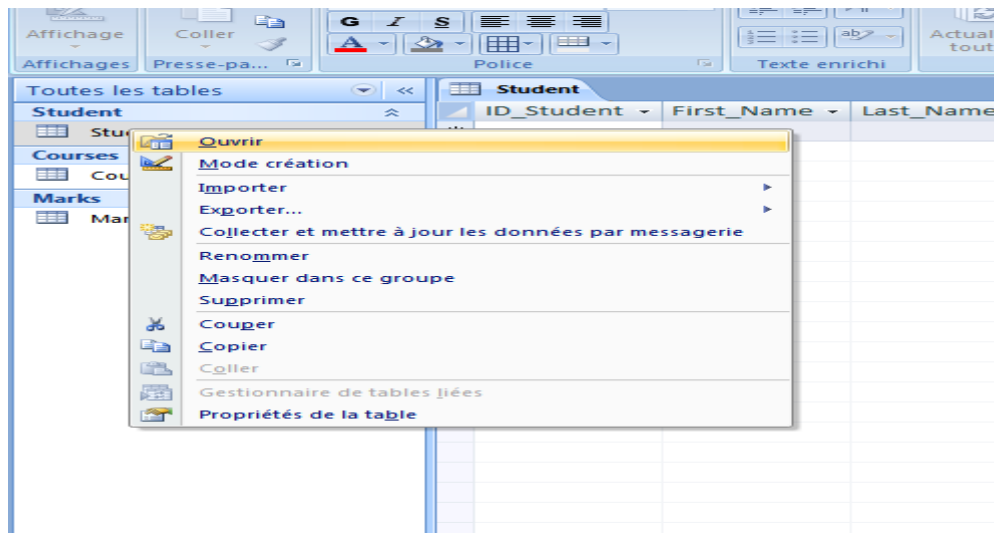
Affichage
Coller
G I S
Actual tout
Affichages Presse-pa...
Police
Texte enrichi

Toutes les tables
Student
Stu
Courses
Cou
Marks
Mar

Student
ID_Student
First_Name
Last_Name

Ouvrir
Mode création
Importer
Exporter...
Collecter et mettre à jour les données par messagerie
Renommer
Masquer dans ce groupe
Supprimer
Couper
Copier
Coller
Gestionnaire de tables liées
Propriétés de la table